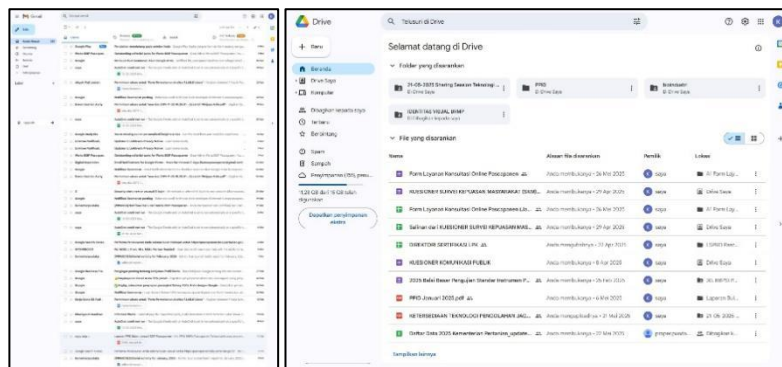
Gmail

Drive

Telusuri di Drive

+ Baru

Beranda

Drive Saya

Komputer

Dibagikan kepada saya

Terbaru

Berbintang

Spam

Sampah

Penyimpanan (85% pen...

9,28 GB dari 15 GB telah digunakan

Dapatkan penyimpanan ekstra

Selamat datang di Drive

Folder yang disarankan

21-05-2025 Sharing Session Teknologi ...
Di Drive Saya

PPID
Di Drive Saya

Instrumen
Di Drive Saya

IDENTITAS VISUAL BMKP
Di Dibagikan kepada saya

File yang disarankan

| Nama | Alasan file disarankan | Pemilik | Lokasi |
|---|---|---|---|
| Form Layanan Konsultasi Online Pascapanen | Anda membukanya • 26 Mei 2025 | saya | Form Lay... |
| KUESIONER SURVEI KEPUASAN MASYARAKAT (SKM)... | Anda membukanya • 29 Apr 2025 | saya | Drive Saya |
| Form Layanan Konsultasi Online Pascapanen (Jaw... | Anda membukanya • 26 Mei 2025 | saya | Form Lay... |
| Salinan dari KUESIONER SURVEI KEPUASAN MAS... | Anda membukanya • 29 Apr 2025 | saya | Drive Saya |
| DIREKTORI SERTIFIKASI LPK | Anda menyuntingnya • 21 Apr 2025 | saya | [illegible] |
| KUESIONER KOMUNIKASI PUBLIK | Anda membukanya • 8 Apr 2025 | saya | Drive Saya |
| 2025 Balai Besar Pengujian Standar Instrumen P... | Anda membukanya • 26 Feb 2025 | saya | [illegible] |
| PPID Januari 2025.pdf | Anda membukanya • 6 Mei 2025 | saya | Laporan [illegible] |
| KETERSEDIAAN TEKNOLOGI PENGOLAHAN JAG... | Anda menyuntingnya • 21 Mei 2025 | saya | 21-05-2025 ... |
| Daftar Data 2025 Kementerian Pertanian_update... | Anda membukanya • 27 Mei 2025 | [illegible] | Dibagikan k... |

Tampilkan lainnya